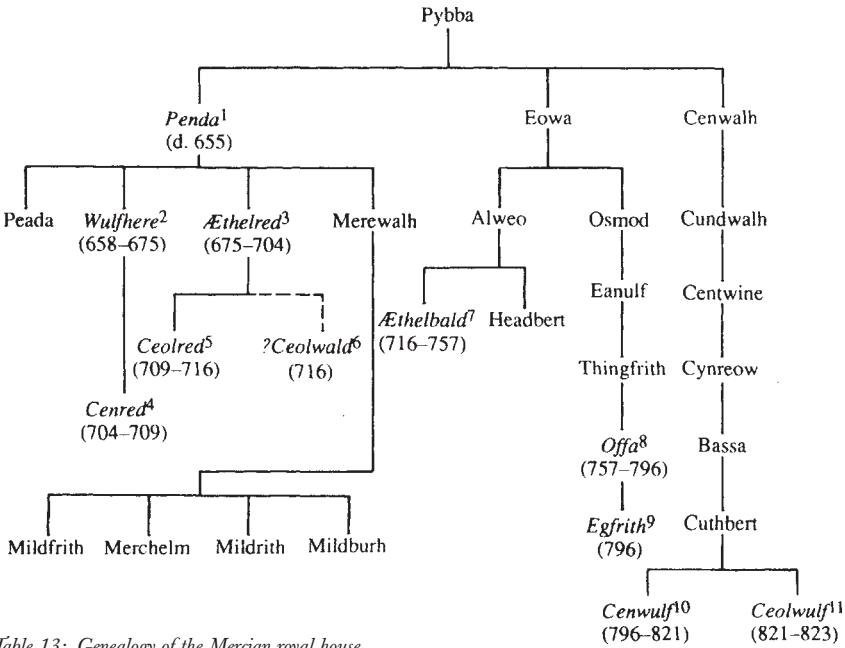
Pybba

*Penda*$^1$ (d. 655)

Eowa

Cenwalh

Peada

*Wulfhere*$^2$ (658–675)

*Æthelred*$^3$ (675–704)

Merewalh

Alweo

Osmod

Cundwalh

*Ceolred*$^5$ (709–716)

*?Ceolwald*$^6$ (716)

*Æthelbald*$^7$ (716–757)

Headbert

Eanulf

Centwine

Thingfrith

Cynreow

*Cenred*$^4$ (704–709)

*Offa*$^8$ (757–796)

Bassa

*Egfrith*$^9$ (796)

Cuthbert

Mildfrith

Merchelm

Mildrith

Mildburh

*Cenwulf*$^{10}$ (796–821)

*Ceolwulf*$^{11}$ (821–823)

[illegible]able 13: Genealogy of the Mercian royal house